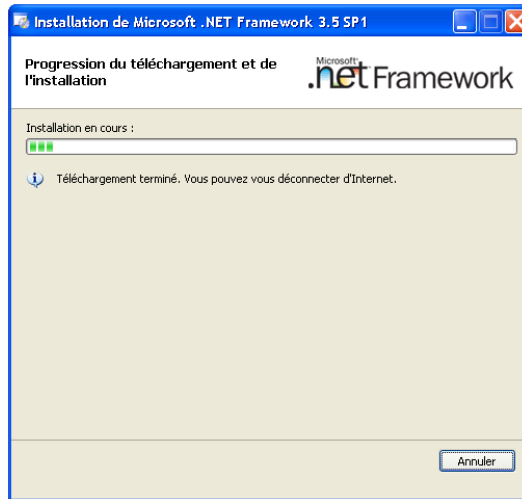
Installation de Microsoft .NET Framework 3.5 SP1

Progression du téléchargement et de l'installation

Microsoft® .net Framework

Installation en cours :

Téléchargement terminé. Vous pouvez vous déconnecter d'Internet.

Annuler